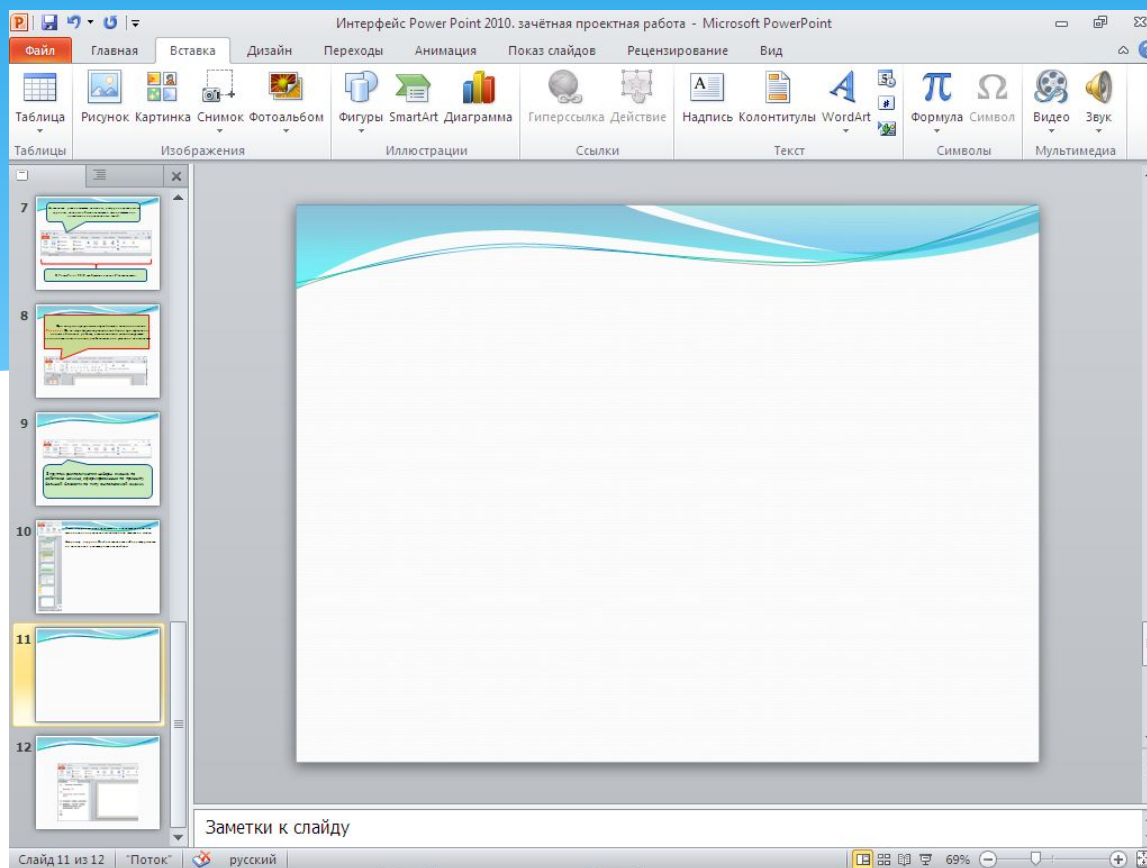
Интерфейс Power Point 2010. зачётная проектная работа - Microsoft PowerPoint

Файл | Главная | Вставка | Дизайн | Переходы | Анимация | Показ слайдов | Рецензирование | Вид

Таблица
Таблицы

Рисунок | Картинка | Снимок | Фотоальбом
Изображения

Фигуры | SmartArt | Диаграмма
Иллюстрации

Гиперссылка | Действие
Ссылки

Надпись | Колонтитулы | WordArt
Текст

Формула | Символ
Символы

Видео | Звук
Мультимедиа

7
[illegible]

8
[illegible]

9
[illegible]

10
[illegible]

11

12

Заметки к слайду

Слайд 11 из 12 | "Поток" | русский | 69%